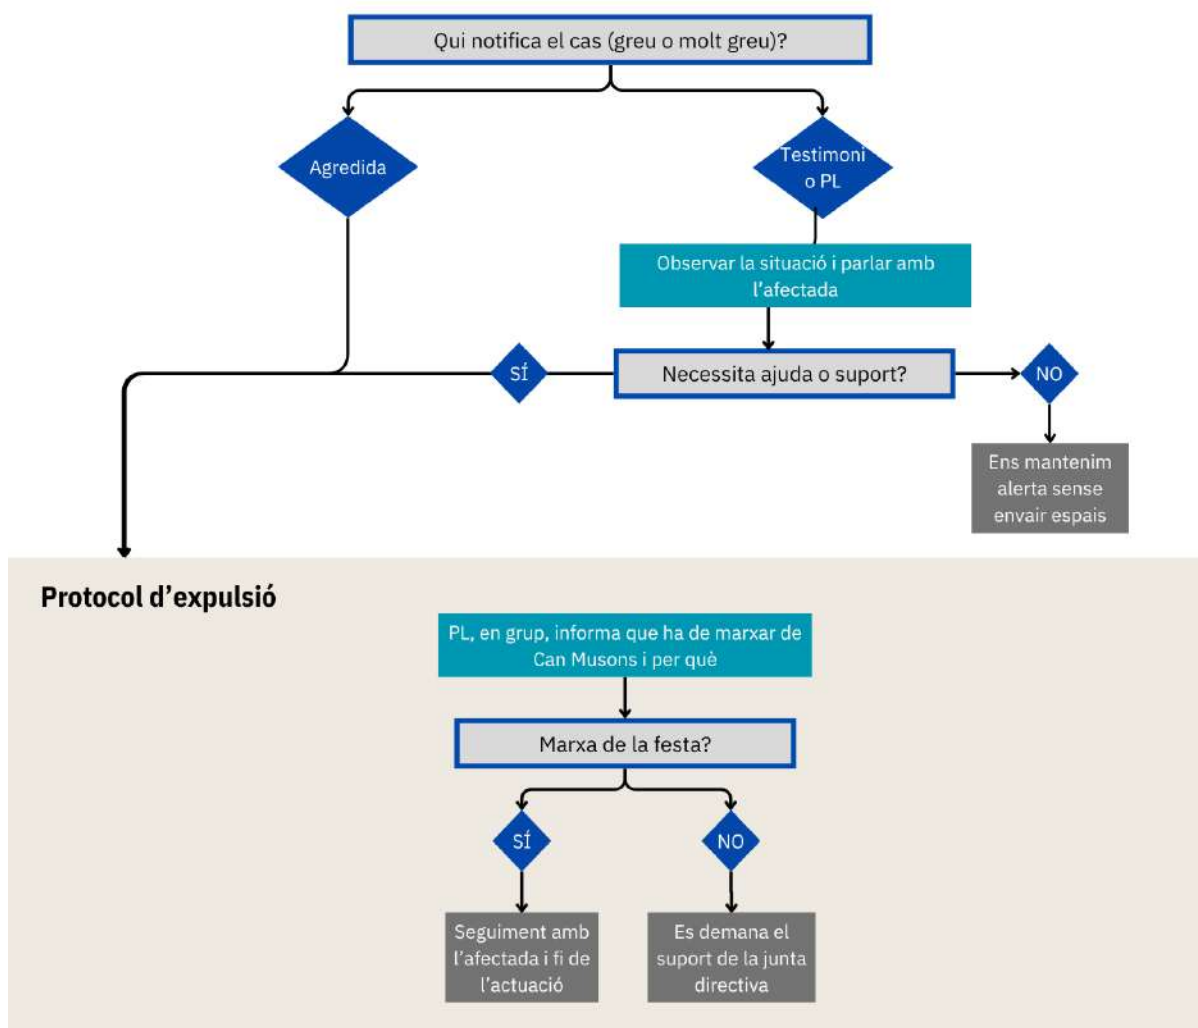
Qui notifica el cas (greu o molt greu)?

Agredida

Testimoni o PL

Observar la situació i parlar amb l'afectada

SÍ

Necessita ajuda o suport?

NO

Ens mantenim alerta sense envair espais

Protocol d'expulsió

PL, en grup, informa que ha de marxar de Can Musons i per què

Marxa de la festa?

SÍ

NO

Seguiment amb l'afectada i fi de l'actuació

Es demana el suport de la junta directiva